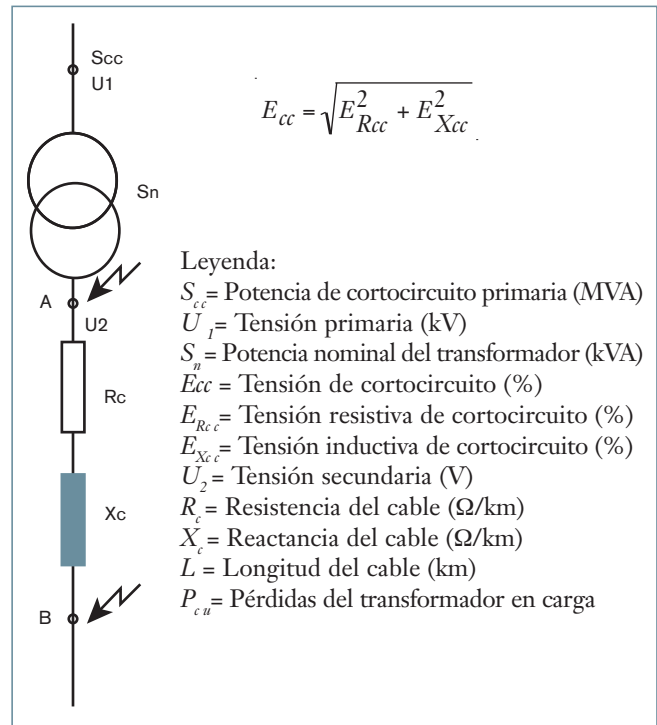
Scc
U1

$E_{cc} = \sqrt{E_{Rcc}^2 + E_{Xcc}^2}$

Sn

A
U2

Rc

Xc

B

Leyenda:
$S_{cc}$= Potencia de cortocircuito primaria (MVA)
$U_1$= Tensión primaria (kV)
$S_n$ = Potencia nominal del transformador (kVA)
$Ecc$ = Tensión de cortocircuito (%)
$E_{Rcc}$= Tensión resistiva de cortocircuito (%)
$E_{Xcc}$= Tensión inductiva de cortocircuito (%)
$U_2$ = Tensión secundaria (V)
$R_c$ = Resistencia del cable (Ω/km)
$X_c$ = Reactancia del cable (Ω/km)
$L$ = Longitud del cable (km)
$P_{cu}$= Pérdidas del transformador en carga